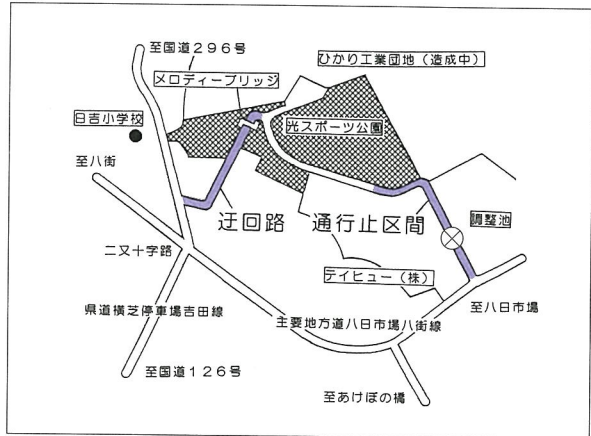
至国道２９６号

ひかり工業団地（造成中）

メロディーブリッジ

日吉小学校

光スポーツ公園

至八街

迂回路

通行止区間

調整池

二又十字路

テイヒュー（株）

県道横芝停車場吉田線

主要地方道八日市場八街線

至八日市場

至国道１２６号

至あけぼの橋